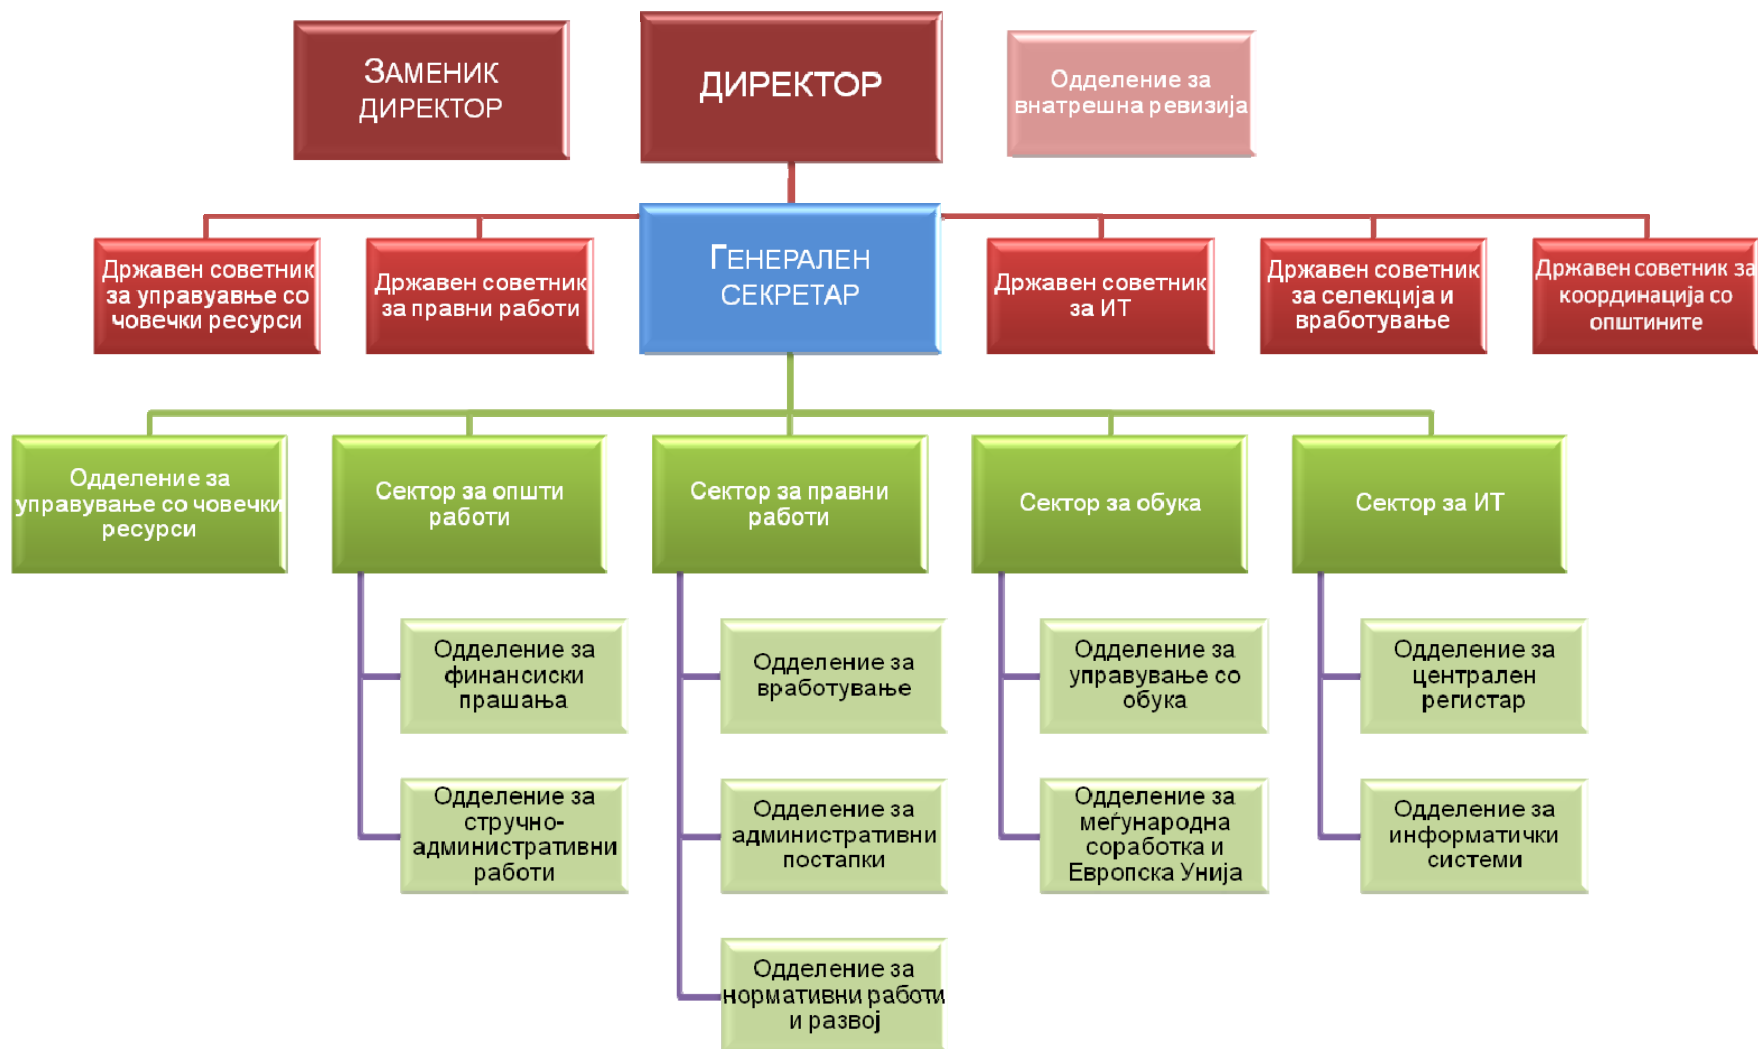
ЗАМЕНИК ДИРЕКТОР

ДИРЕКТОР

Одделение за внатрешна ревизија

Државен советник за управување со човечки ресурси

Државен советник за правни работи

ГЕНЕРАЛЕН СЕКРЕТАР

Државен советник за ИТ

Државен советник за селекција и вработување

Државен советник за координација со општините

Одделение за управување со човечки ресурси

Сектор за општи работи

Сектор за правни работи

Сектор за обука

Сектор за ИТ

Одделение за финансиски прашања

Одделение за стручно-административни работи

Одделение за вработување

Одделение за административни постапки

Одделение за нормативни работи и развој

Одделение за управување со обука

Одделение за меѓународна соработка и Европска Унија

Одделение за централен регистар

Одделение за информатички системи